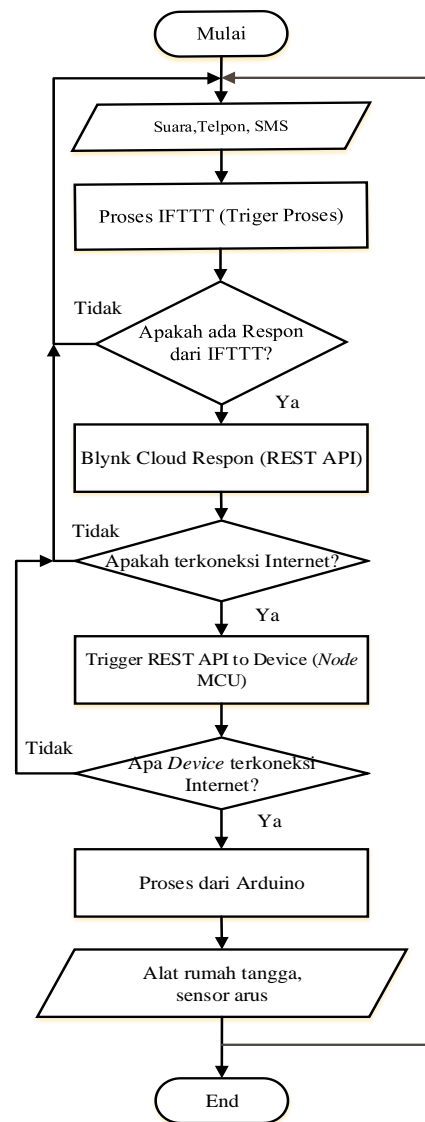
Mulai

Suara,Telpon, SMS

Proses IFTTT (Triger Proses)

Tidak

Apakah ada Respon dari IFTTT?

Ya

Blynk Cloud Respon (REST API)

Tidak

Apakah terkoneksi Internet?

Ya

Trigger REST API to Device (*Node* MCU)

Tidak

Apa *Device* terkoneksi Internet?

Ya

Proses dari Arduino

Alat rumah tangga, sensor arus

End